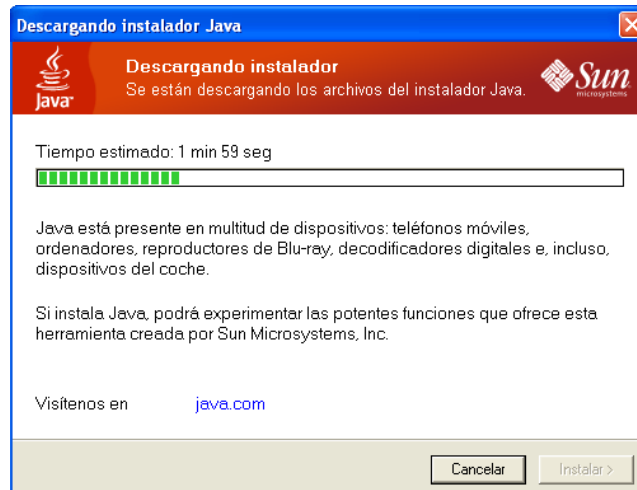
Descargando instalador Java

Java

Descargando instalador
Se están descargando los archivos del instalador Java.

Sun microsystems

Tiempo estimado: 1 min 59 seg

Java está presente en multitud de dispositivos: teléfonos móviles, ordenadores, reproductores de Blu-ray, decodificadores digitales e, incluso, dispositivos del coche.

Si instala Java, podrá experimentar las potentes funciones que ofrece esta herramienta creada por Sun Microsystems, Inc.

Visítenos en java.com

Cancelar
Instalar >